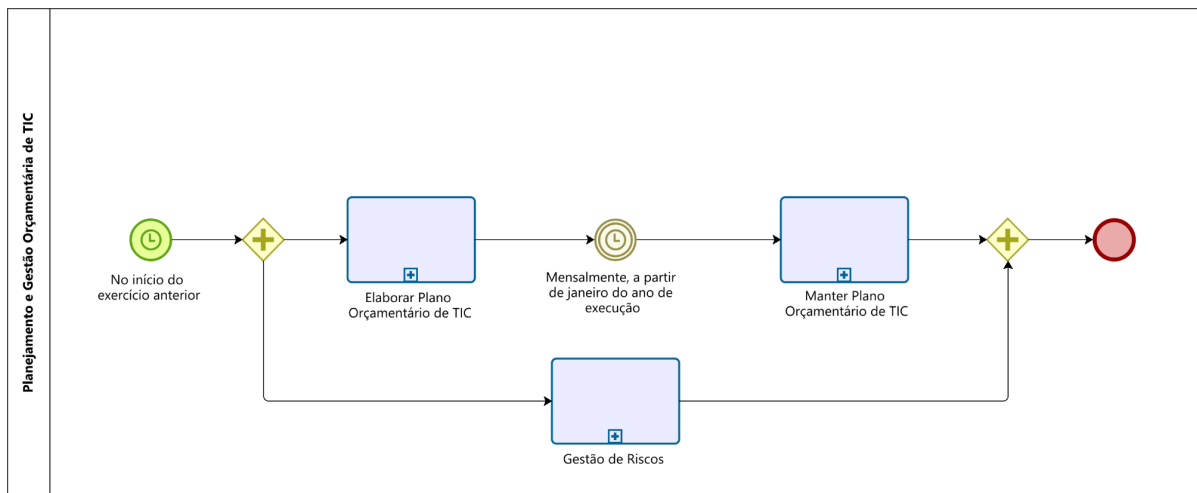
Planejamento e Gestão Orçamentária de TIC

No início do exercício anterior

Elaborar Plano Orçamentário de TIC

Mensalmente, a partir de janeiro do ano de execução

Manter Plano Orçamentário de TIC

Gestão de Riscos